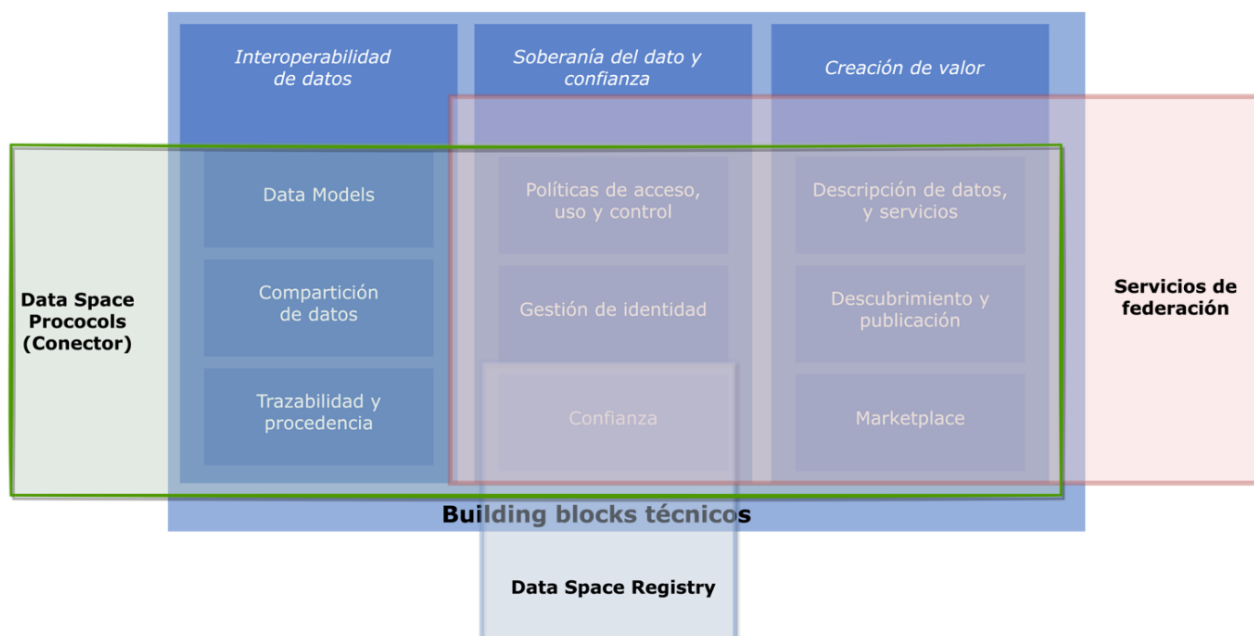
Interoperabilidad de datos

Soberanía del dato y confianza

Creación de valor

Data Models

Compartición de datos

Trazabilidad y procedencia

Políticas de acceso, uso y control

Gestión de identidad

Confianza

Descripción de datos, y servicios

Descubrimiento y publicación

Marketplace

Data Space Prococols (Conector)

Servicios de federación

Building blocks técnicos

Data Space Registry